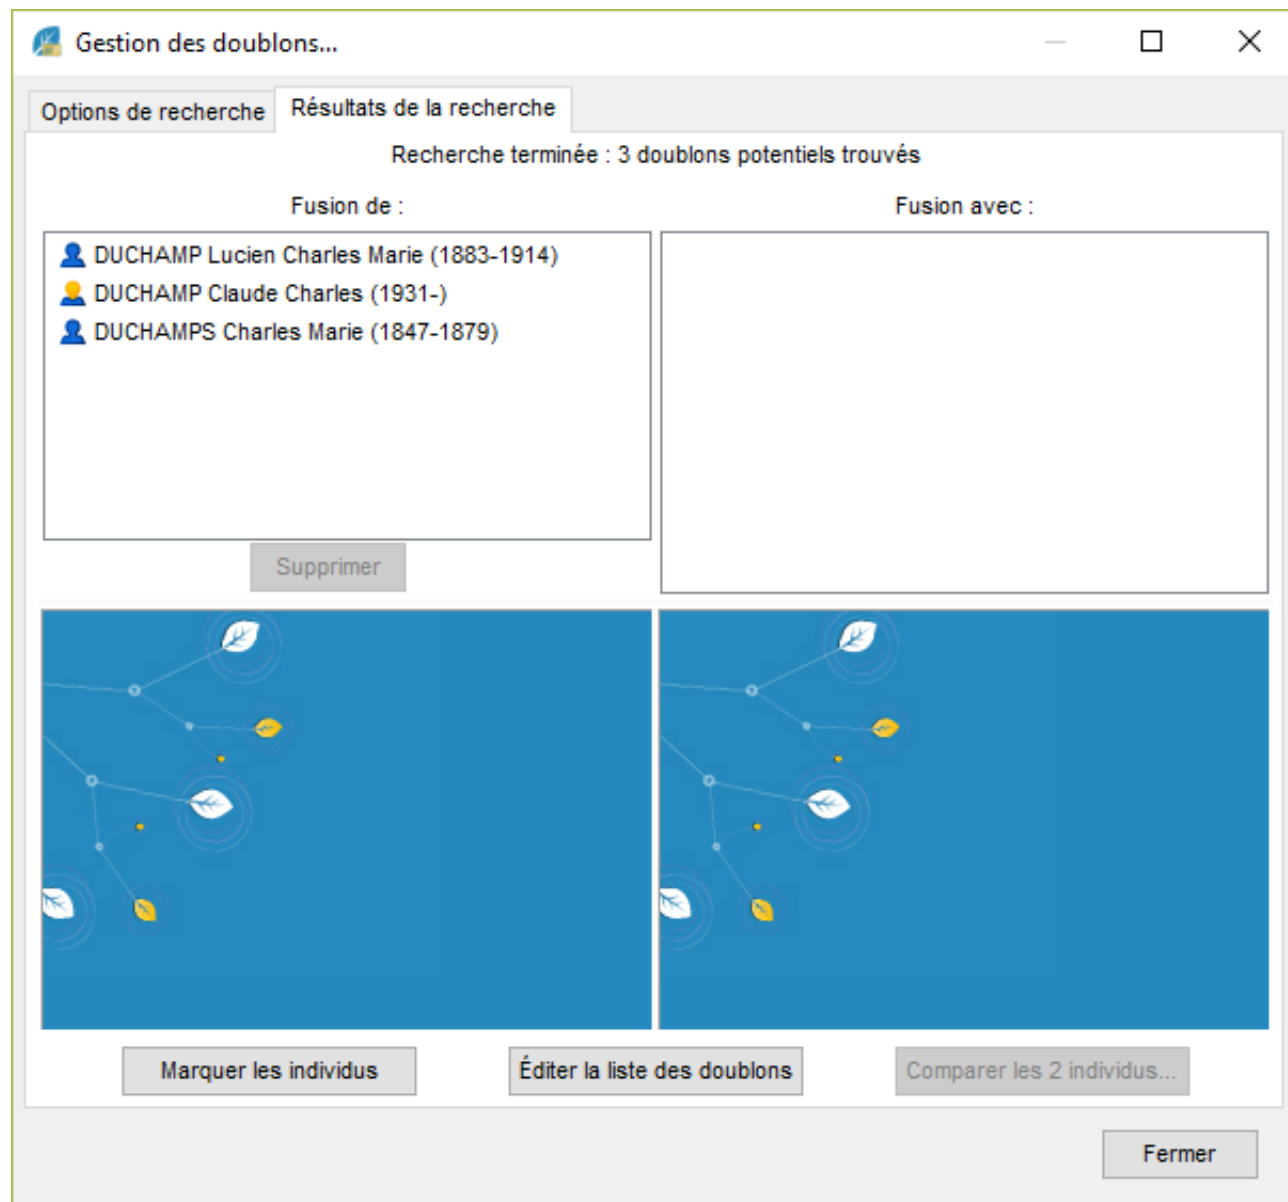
Gestion des doublons...

Options de recherche
Résultats de la recherche

Recherche terminée : 3 doublons potentiels trouvés

Fusion de :

Fusion avec :

DUCHAMP Lucien Charles Marie (1883-1914)
DUCHAMP Claude Charles (1931-)
DUCHAMPS Charles Marie (1847-1879)

Supprimer

Marquer les individus
Éditer la liste des doublons
Comparer les 2 individus...

Fermer